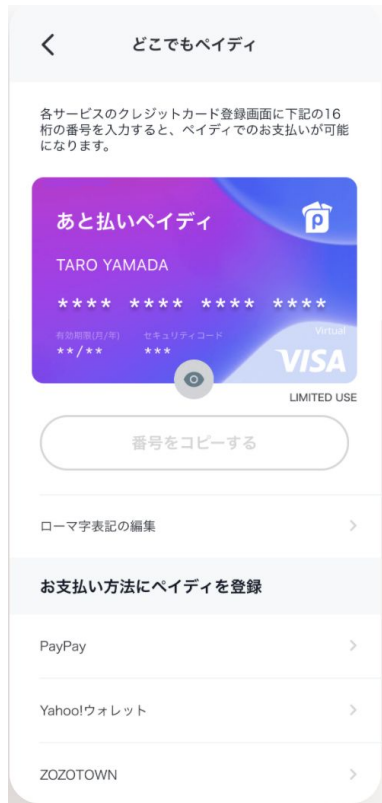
<

どこでもペイディ

各サービスのクレジットカード登録画面に下記の16桁の番号を入力すると、ペイディでのお支払いが可能になります。

あと払いペイディ

TARO YAMADA

**** **** **** ****

有効期限(月/年)
**/**

セキュリティコード
***

Virtual

VISA

LIMITED USE

番号をコピーする

ローマ字表記の編集 >

お支払い方法にペイディを登録

PayPay >

Yahoo!ウォレット >

ZOZOTOWN >